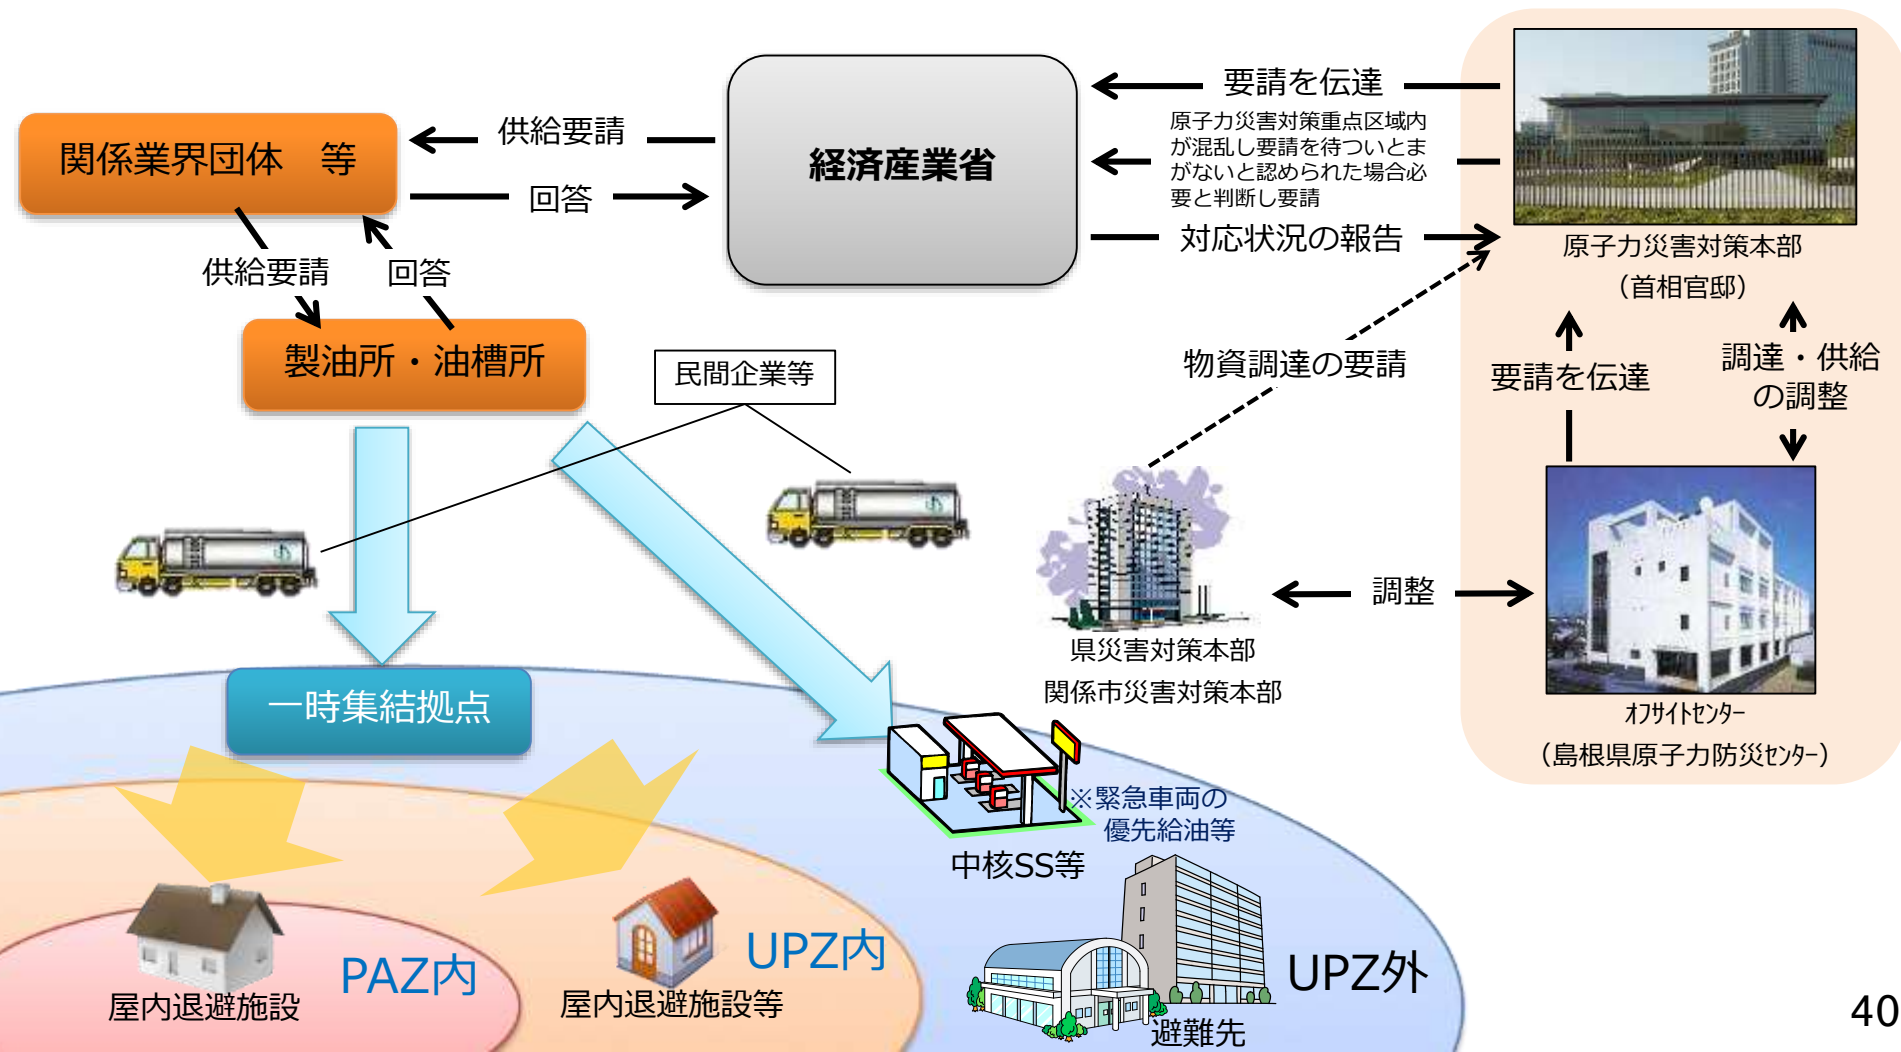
関係業界団体　等

供給要請

回答

経済産業省

要請を伝達

原子力災害対策重点区域内が混乱し要請を待ついとまがないと認められた場合必要と判断し要請

対応状況の報告

原子力災害対策本部
（首相官邸）

供給要請

回答

製油所・油槽所

民間企業等

物資調達の要請

要請を伝達

調達・供給の調整

調整

県災害対策本部
関係市災害対策本部

オフサイトセンター
（島根県原子力防災センター）

一時集結拠点

※緊急車両の優先給油等

中核SS等

屋内退避施設

PAZ内

屋内退避施設等

UPZ内

UPZ外

避難先

40